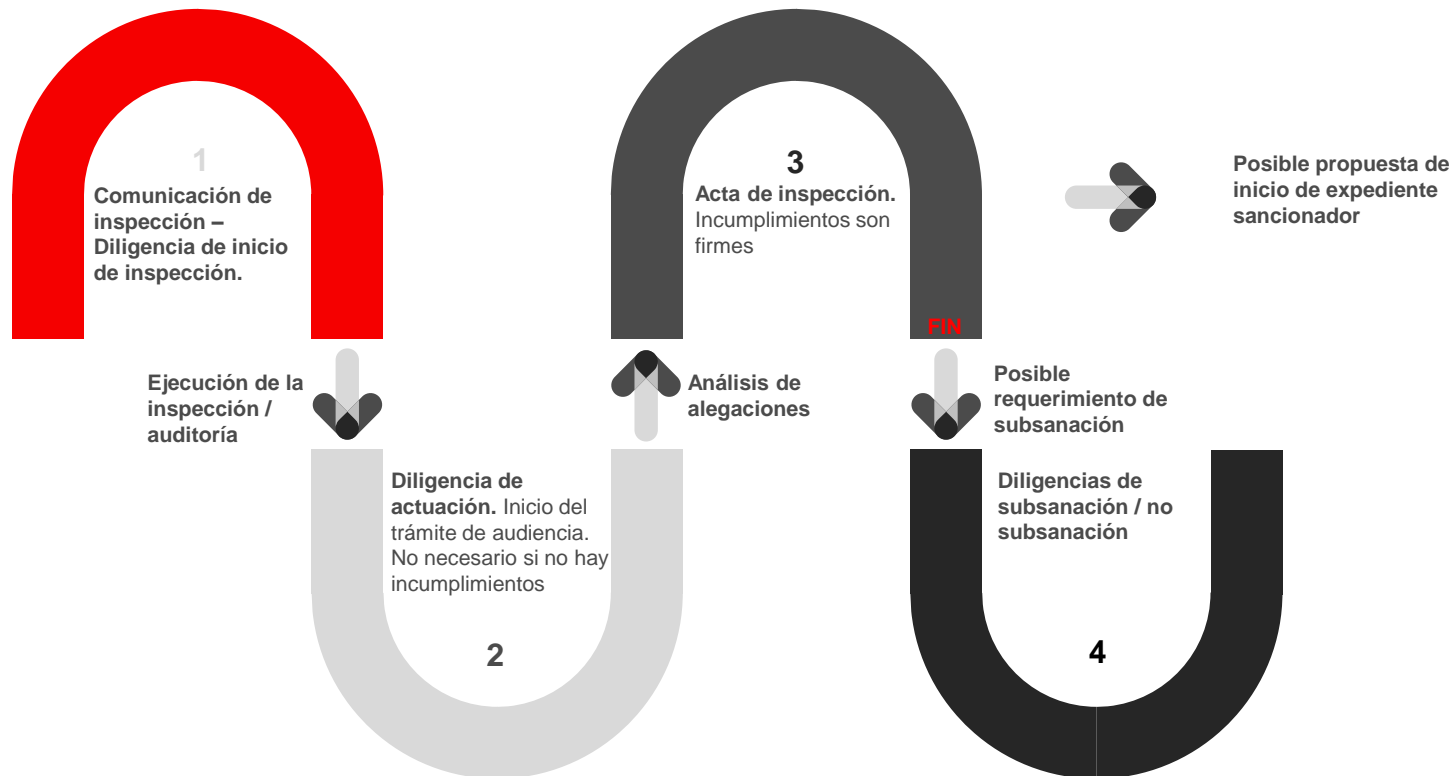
1

Comunicación de inspección – Diligencia de inicio de inspección.

Ejecución de la inspección / auditoría

Diligencia de actuación. Inicio del trámite de audiencia. No necesario si no hay incumplimientos

2

Análisis de alegaciones

3

Acta de inspección. Incumplimientos son firmes

FIN

Posible requerimiento de subsanación

Diligencias de subsanación / no subsanación

4

Posible propuesta de inicio de expediente sancionador